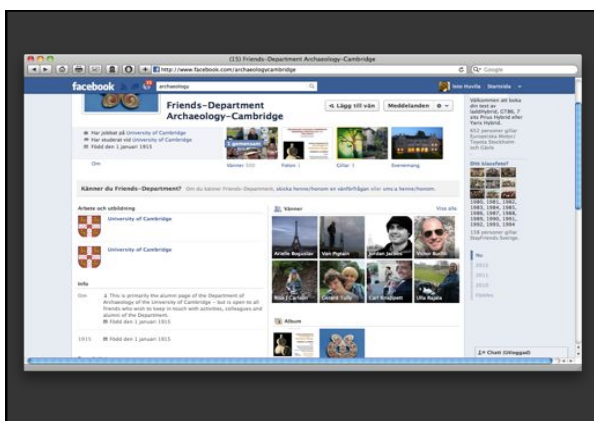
(15) Friends–Department Archaeology–Cambridge

http://www.facebook.com/archaeologycambridge

Google

facebook

archaeology

Jens Hovila Startsida

Friends–Department Archaeology–Cambridge

+ Lägg till vän

Meddelanden

Har jobbat på University of Cambridge
Har studerat vid University of Cambridge
Född den 1 januari 1915

Om

Vänner 103

Foton 1

Gillar 1

Evenemang

Känner du Friends–Department? Om du känner Friends–Department, skicka henne/honom en vänförfrågan eller sms:a henne/honom.

Arbete och utbildning

University of Cambridge

University of Cambridge

Info

Om

This is primarily the alumni page of the Department of Archaeology of the University of Cambridge – but is open to all friends who wish to keep in touch with activities, colleagues and alumni of the Department.
Född den 1 januari 1915

1915

Född den 1 januari 1915

Vänner

Visa alla

Arielle Bagoolar

Van Pigman

Jordan Jacobs

Victor Bodin

Rob J Carlson

Gerard Tully

Carl Knappett

Ulla Rajala

Album

Välkommen att boka din test av JubileerPrius Hybrid. 6786, 7 alla Prius Hybrid eller Yaris Hybrid.

652 personer gillar Europeiska Motor / Toyota Stockholm och Gävle

Ditt klassfoto?

1980, 1981, 1982, 1983, 1984, 1985, 1986, 1987, 1988, 1989, 1990, 1991, 1992, 1993, 1994

138 personer gillar StayFriends Sverige.

Nu

2012

2011

2010

Född

Chatt (Utloggad)